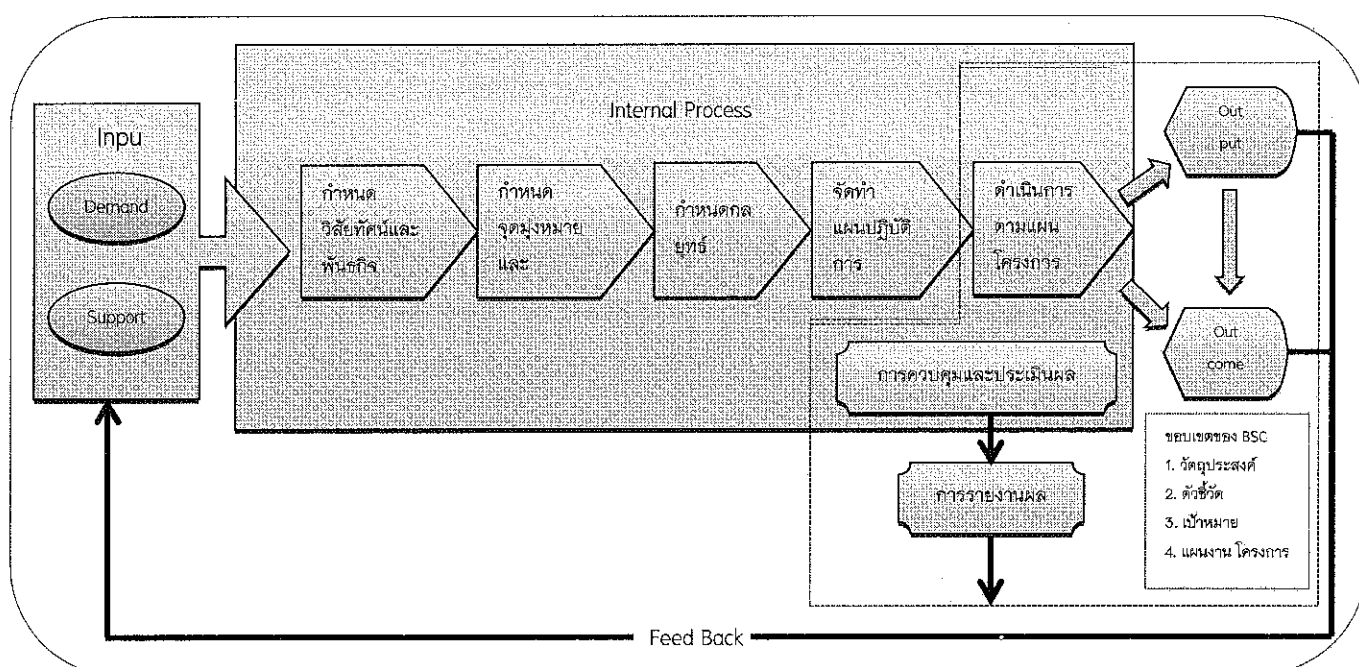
Inpu

Demand

Support

Internal Process

กำหนดวิสัยทัศน์และพันธกิจ

กำหนดจุดมุ่งหมายและ

กำหนดกลยุทธ์

จัดทำแผนปฏิบัติการ

ดำเนินการตามแผนโครงการ

Out put

Out come

การควบคุมและประเมินผล

การรายงานผล

ขอบเขตของ BSC
1. วัตถุประสงค์
2. ตัวชี้วัด
3. เป้าหมาย
4. แผนงาน โครงการ

Feed Back